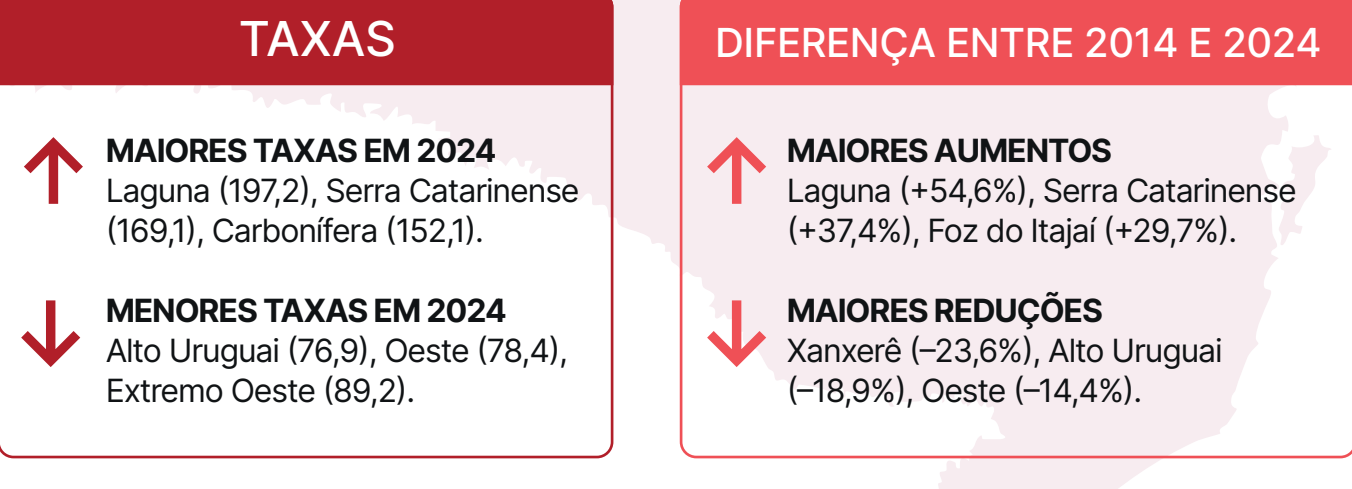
TAXAS

MAIORES TAXAS EM 2024
Laguna (197,2), Serra Catarinense (169,1), Carbonífera (152,1).

MENORES TAXAS EM 2024
Alto Uruguai (76,9), Oeste (78,4), Extremo Oeste (89,2).

DIFERENÇA ENTRE 2014 E 2024

MAIORES AUMENTOS
Laguna (+54,6%), Serra Catarinense (+37,4%), Foz do Itajaí (+29,7%).

MAIORES REDUÇÕES
Xanxerê (–23,6%), Alto Uruguai (–18,9%), Oeste (–14,4%).